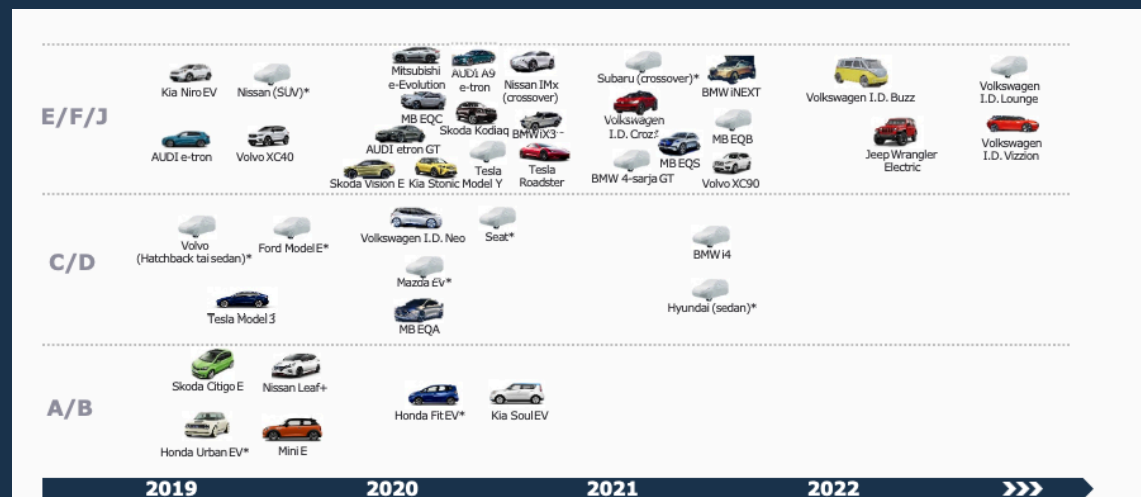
E/F/J

Kia Niro EV
Nissan (SUV)*
AUDI e-tron
Volvo XC40
Mitsubishi e-Evolution
AUDI A9 e-tron
Nissan IMx (crossover)
MB EQC
Skoda Kodiaq
BMW iX3
AUDI etron GT
Skoda Vision E
Kia Stonic
Tesla Model Y
Tesla Roadster
Subaru (crossover)*
BMW iNEXT
Volkswagen I.D. Crozz
MB EQB
MB EQS
BMW 4-sarja GT
Volvo XC90
Volkswagen I.D. Buzz
Jeep Wrangler Electric
Volkswagen I.D. Lounge
Volkswagen I.D. Vizzion

C/D

Volvo (Hatchback tai sedan)*
Ford Model E*
Tesla Model 3
Volkswagen I.D. Neo
Seat*
Mazda EV*
MB EQA
BMW i4
Hyundai (sedan)*

A/B

Skoda Citigo E
Nissan Leaf+
Honda Urban EV*
Mini E
Honda Fit EV*
Kia Soul EV

2019
2020
2021
2022
>>>